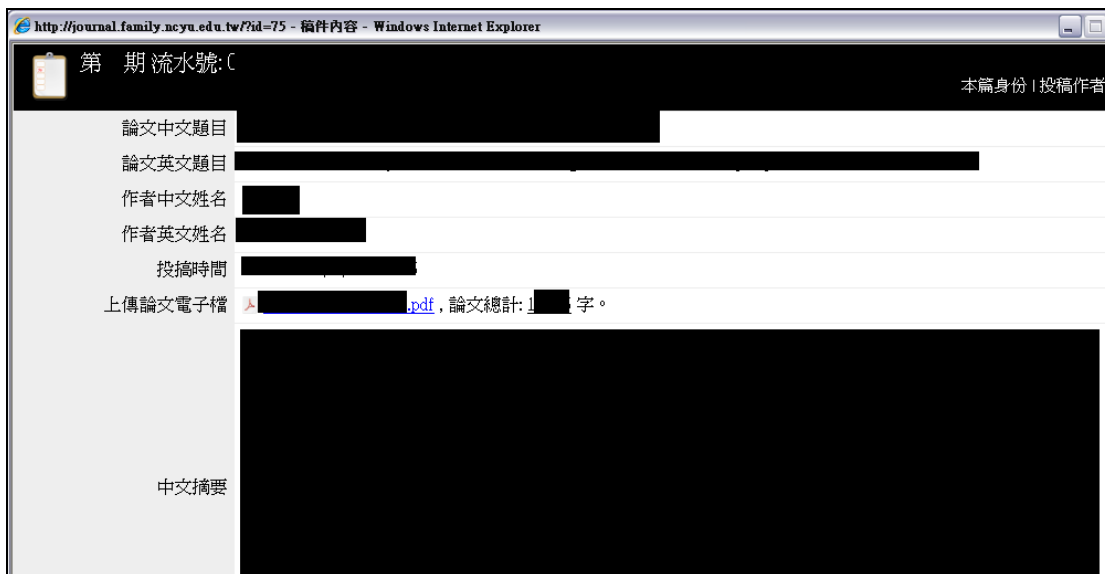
http://journal.family.ncyu.edu.tw/?id=75 - 稿件內容 - Windows Internet Explorer

第 期 流水號:(

本篇身份 | 投稿作者

論文中文題目 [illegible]
論文英文題目 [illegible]
作者中文姓名 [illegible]
作者英文姓名 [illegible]
投搞時間 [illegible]
上傳論文電子檔 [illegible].pdf , 論文總計: 1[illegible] 字。
中文摘要 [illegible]